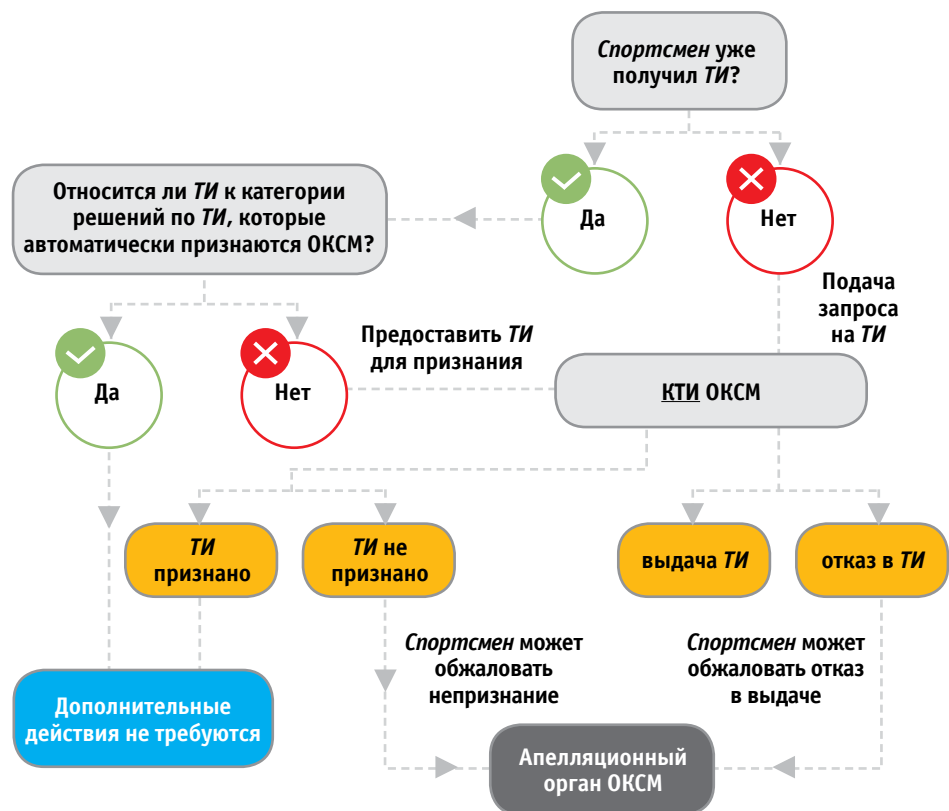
Спортсмен уже получил ТИ?

Да

Нет

Относится ли ТИ к категории решений по ТИ, которые автоматически признаются ОКСМ?

Подача запроса на ТИ

Да

Нет

Предоставить ТИ для признания

КТИ ОКСМ

ТИ признано

ТИ не признано

выдача ТИ

отказ в ТИ

Спортсмен может обжаловать непризнание

Спортсмен может обжаловать отказ в выдаче

Дополнительные действия не требуются

Апелляционный орган ОКСМ